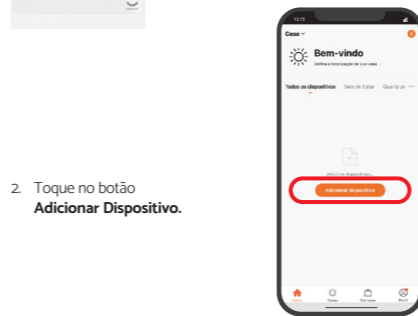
2. Toque no botão **Adicionar Dispositivo.**

12:15

Casa

Bem-vindo

Defina a localização da sua casa

Todos os dispositivos Sala de Estar Quarto pr

Adicionar dispositivo

Adicionar dispositivo

Home Cenas Em casa Meu